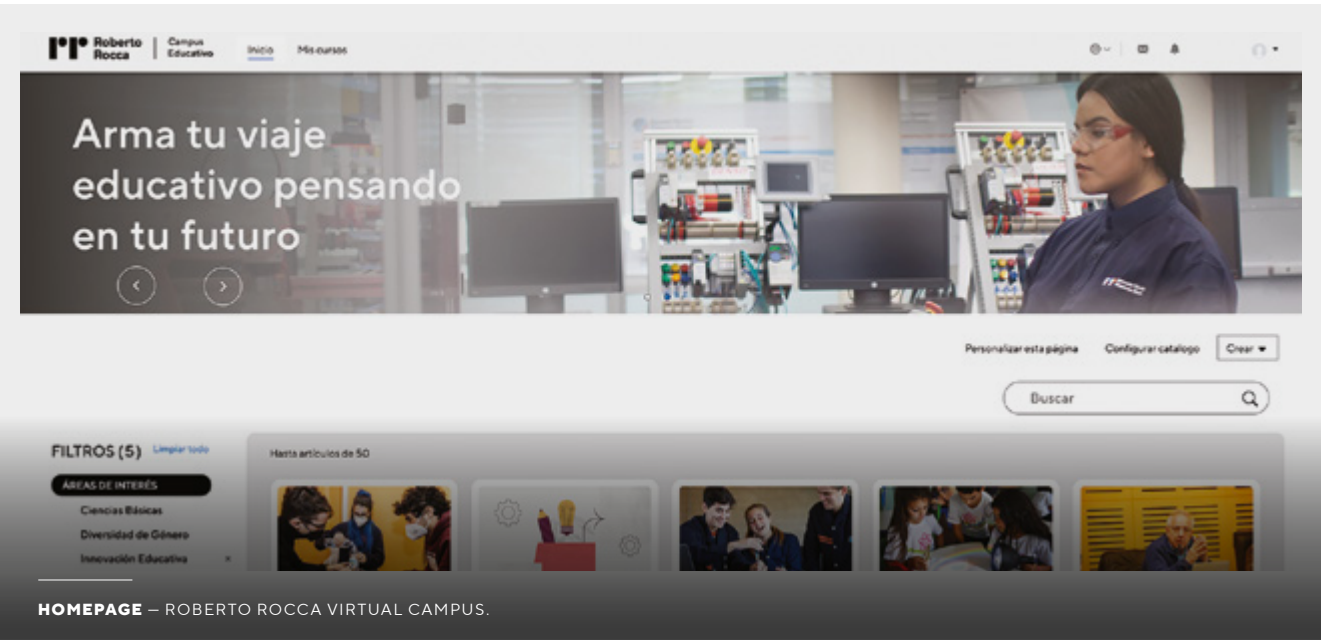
Roberto Rocca | Campus Educativo Inicio Mis cursos

Arma tu viaje educativo pensando en tu futuro

Personalizar esta página Configurar catalogo Crear ▾

Buscar

FILTROS (5) Limpiar todo

ÁREAS DE INTERÉS

Ciencias Básicas

Diversidad de Género

Innovación Educativa ×

Hasta artículos de 50

HOMEPAGE – ROBERTO ROCCA VIRTUAL CAMPUS.